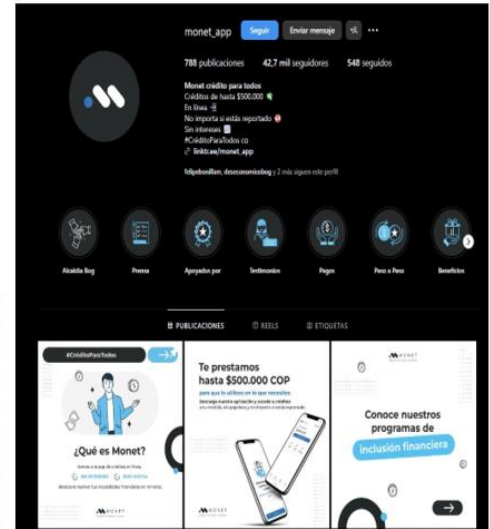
monet_app Seguir Enviar mensaje

788 publicaciones 42,7 mil seguidores 548 seguidos

Monet crédito para todos
Créditos de hasta $500.000
En línea
No importa si estás reportado
Sin intereses
#CréditoParaTodos
linktr.ee/monet_app

felipebonillam, deseconomiasbog y 2 más siguen este perfil

Alcaldía Bog
Prensa
Apoyados por
Testimonios
Pagos
Paso a Paso
Beneficios

PUBLICACIONES REELS ETIQUETAS

#CréditoParaTodos
¿Qué es Monet?
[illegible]
MONET

Te prestamos hasta $500.000 COP
para que lo utilices en lo que necesites
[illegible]
MONET

MONET
Conoce nuestros programas de
inclusión financiera